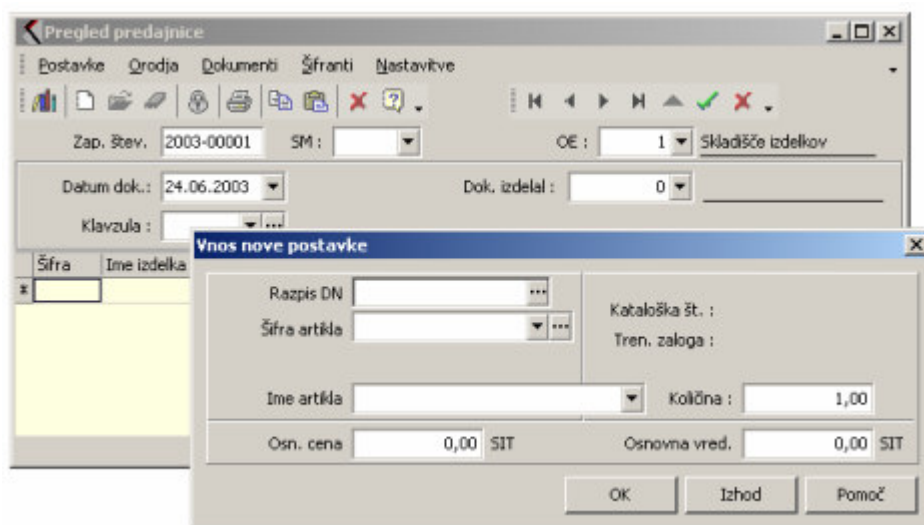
Pregled predajnice

Postavke Orodja Dokumenti Šifranti Nastavitve

Zap. štev. 2003-00001 SM : OE : 1 Skladišče izdelkov

Datum dok.: 24.06.2003 Dok. izdelal : 0

Klavzula :

Šifra Ime izdelka

Vnos nove postavke

Razpis DN

Šifra artikla

Kataloška št. :

Tren. zaloga :

Ime artikla

Količina : 1,00

Osn. cena 0,00 SIT

Osnovna vred. 0,00 SIT

OK Izhod Pomoč